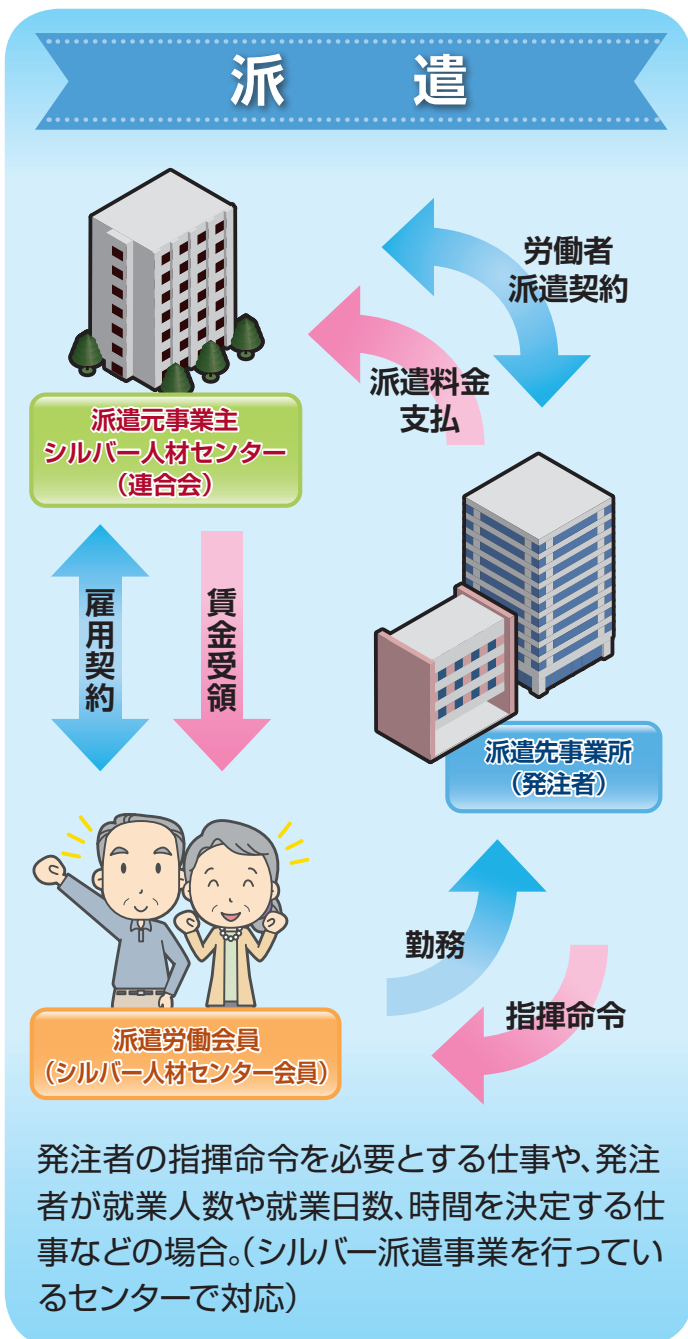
派　遣

労働者
派遣契約

派遣料金
支払

派遣元事業主
シルバー人材センター
（連合会）

雇用契約

賃金受領

派遣先事業所
（発注者）

勤務

指揮命令

派遣労働会員
（シルバー人材センター会員）

発注者の指揮命令を必要とする仕事や、発注者が就業人数や就業日数、時間を決定する仕事などの場合。（シルバー派遣事業を行っているセンターで対応）